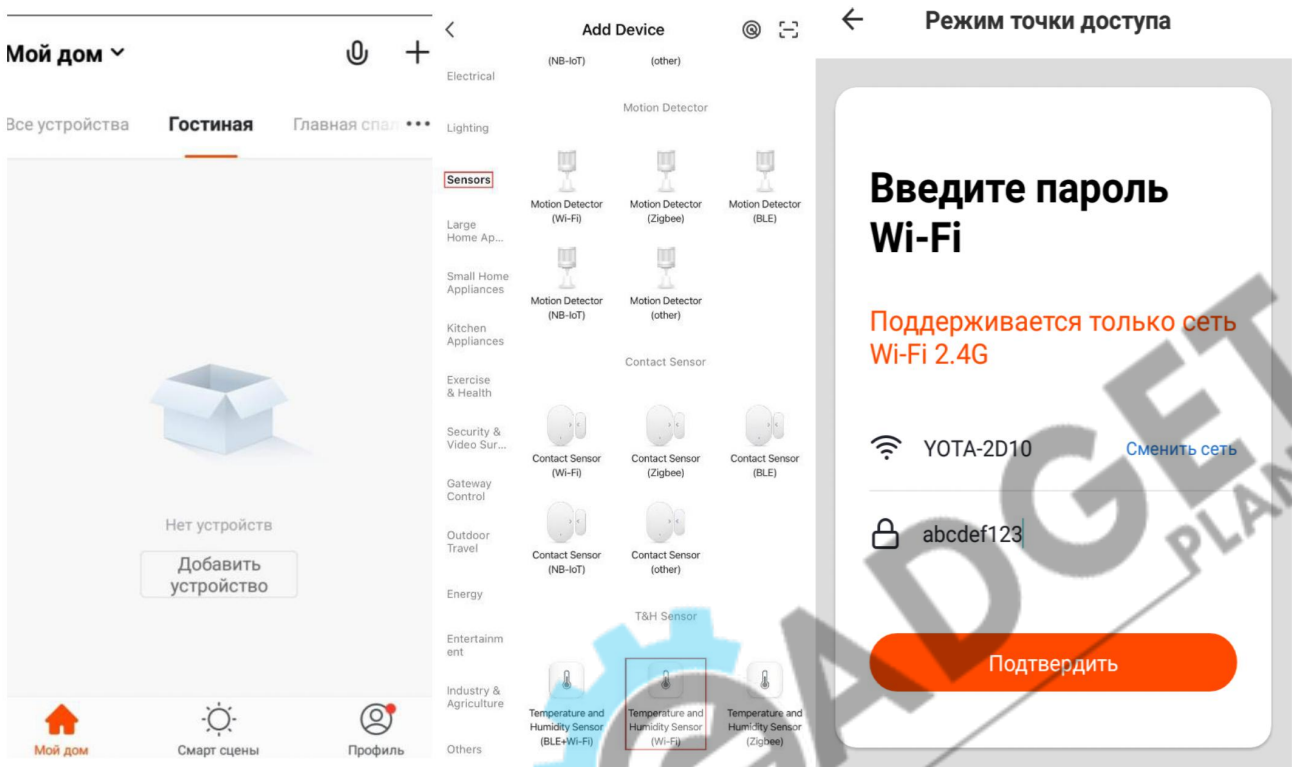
Мой дом

Все устройства Гостиная Главная спал •••

Нет устройств

Добавить устройство

Мой дом Смарт сцены Профиль

Add Device

Electrical
Lighting
Sensors
Large Home Ap...
Small Home Appliances
Kitchen Appliances
Exercise & Health
Security & Video Sur...
Gateway Control
Outdoor Travel
Energy
Entertainment
Industry & Agriculture
Others

(NB-IoT) (other)

Motion Detector

Motion Detector (Wi-Fi)
Motion Detector (Zigbee)
Motion Detector (BLE)
Motion Detector (NB-IoT)
Motion Detector (other)

Contact Sensor

Contact Sensor (Wi-Fi)
Contact Sensor (Zigbee)
Contact Sensor (BLE)
Contact Sensor (NB-IoT)
Contact Sensor (other)

T&H Sensor

Temperature and Humidity Sensor (BLE+Wi-Fi)
Temperature and Humidity Sensor (Wi-Fi)
Temperature and Humidity Sensor (Zigbee)

Режим точки доступа

Введите пароль Wi-Fi

Поддерживается только сеть Wi-Fi 2.4G

YOTA-2D10 Сменить сеть

abcdef123

Подтвердить

GADGET PLAN